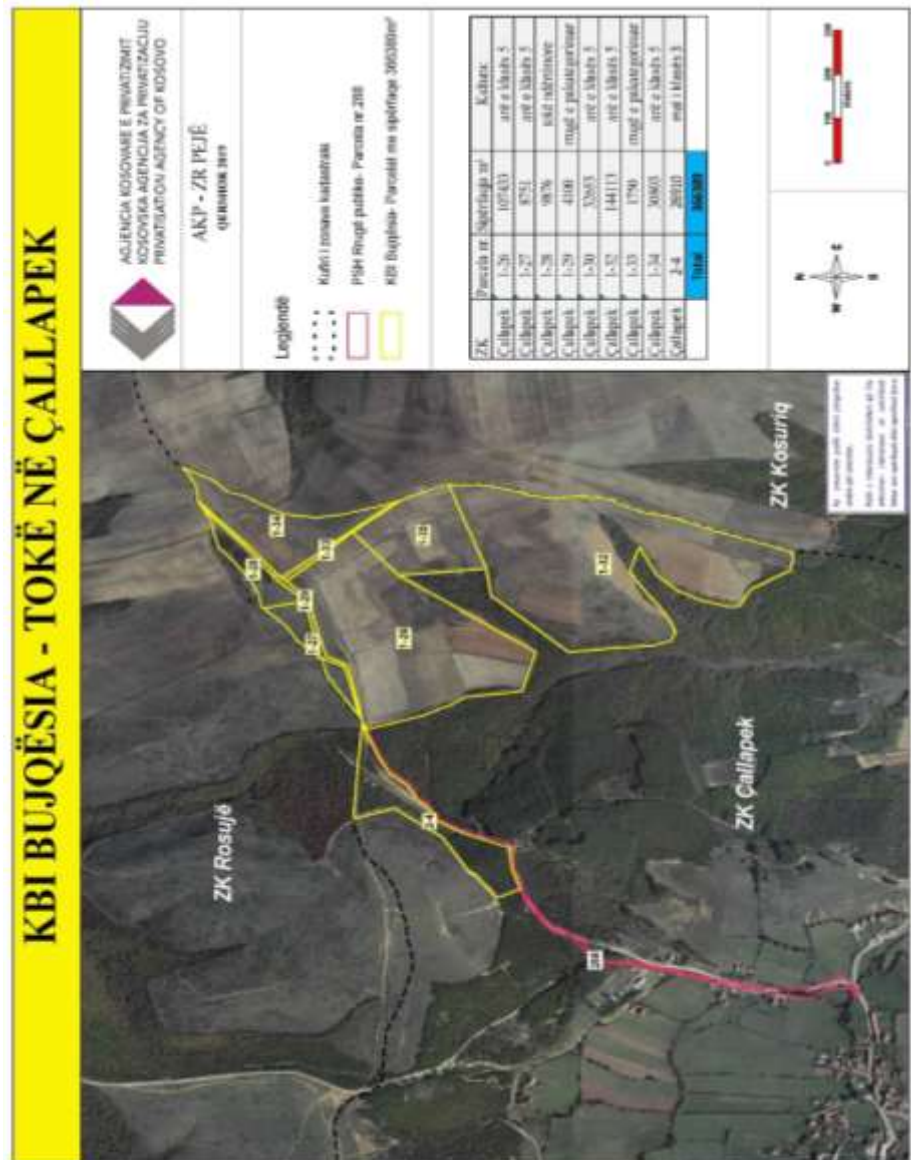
KBI BUJQËSIA - TOKË NË ÇALLAPEK

AGJENCIA KOSOVARE E PRIVATIZIMIT
KOSOVSKA AGENCIJA ZA PRIVATIZACIJU
PRIVATISATION AGENCY OF KOSOVO

AKP - ZR PEJË
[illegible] 2019

Legjendë
Kufiri i zonave kadastrale
PSH Rrugë publike- Parcela nr 2/8
KBI Bujqësia- Parcelat me sipërfaqe 366388m²

| ZK | Parcela nr | Sipërfaqja m² | Kultura |
|---|---|---|---|
| Çallapek | 1-26 | 107433 | arë e klasës 5 |
| Çallapek | 1-27 | 8751 | arë e klasës 5 |
| Çallapek | 1-28 | 9876 | tokë rrëshqitëse |
| Çallapek | 1-29 | 4100 | rrugë e palëvizshme |
| Çallapek | 1-30 | 32653 | arë e klasës 5 |
| Çallapek | 1-32 | 144113 | arë e klasës 5 |
| Çallapek | 1-33 | 1750 | rrugë e palëvizshme |
| Çallapek | 1-34 | 30803 | arë e klasës 5 |
| Çallapek | 2-4 | 26910 | mal i klasës 5 |
| | Total | 366388 | |

ZK Rosujë
ZK Çallapek
ZK Kosuriq

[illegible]